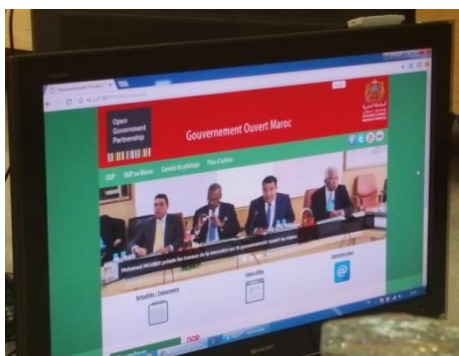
Open Government Partnership

Gouvernement Ouvert Maroc

OGP	OGP au Maroc	Comité de pilotage	Plan d'action

Mohamed MOUBDI préside les travaux de la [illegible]

Actualités / Evènements

Liens utiles

Contactez-nous

SHARP